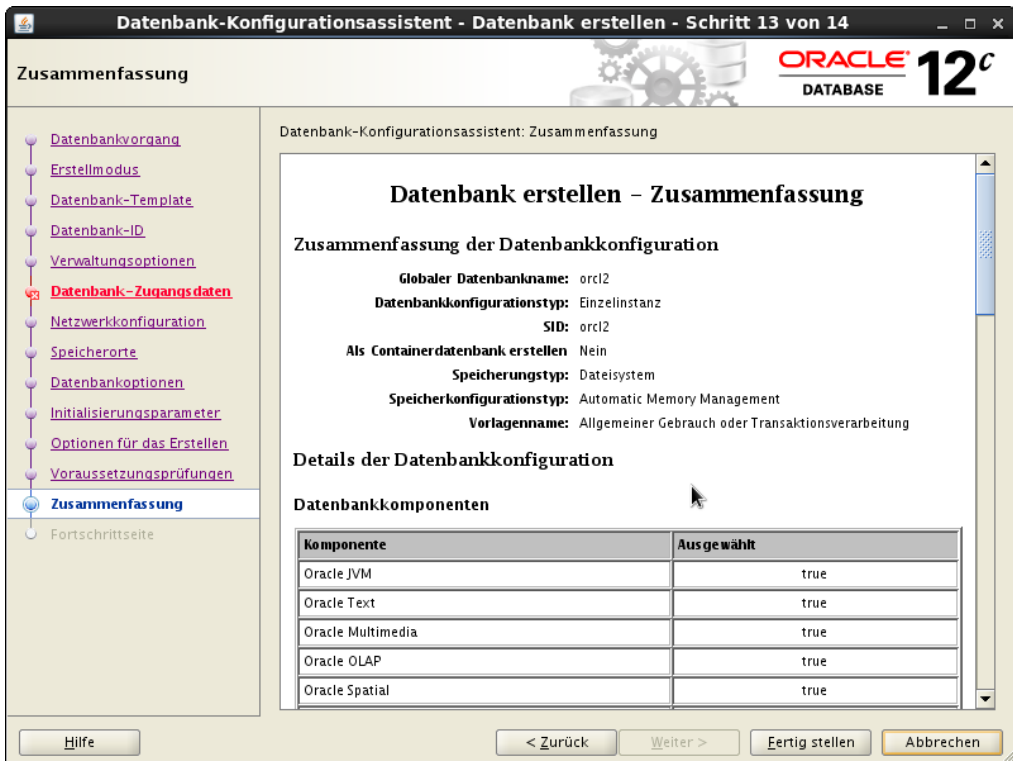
Datenbank-Konfigurationsassistent - Datenbank erstellen - Schritt 13 von 14

Zusammenfassung

ORACLE DATABASE 12c

Datenbankvorgang
Erstellmodus
Datenbank-Template
Datenbank-ID
Verwaltungsoptionen
Datenbank-Zugangsdaten
Netzwerkkonfiguration
Speicherorte
Datenbankoptionen
Initialisierungsparameter
Optionen für das Erstellen
Voraussetzungsprüfungen
Zusammenfassung
Fortschrittseite

Datenbank-Konfigurationsassistent: Zusammenfassung

Datenbank erstellen – Zusammenfassung

Zusammenfassung der Datenbankkonfiguration

Globaler Datenbankname: orcl2
Datenbankkonfigurationstyp: Einzelinstanz
SID: orcl2
Als Containerdatenbank erstellen Nein
Speicherungstyp: Dateisystem
Speicherkonfigurationstyp: Automatic Memory Management
Vorlagenname: Allgemeiner Gebrauch oder Transaktionsverarbeitung

Details der Datenbankkonfiguration

Datenbankkomponenten

| Komponente | Ausgewählt |
|---|---|
| Oracle JVM | true |
| Oracle Text | true |
| Oracle Multimedia | true |
| Oracle OLAP | true |
| Oracle Spatial | true |

Hilfe
< Zurück
Weiter >
Fertig stellen
Abbrechen